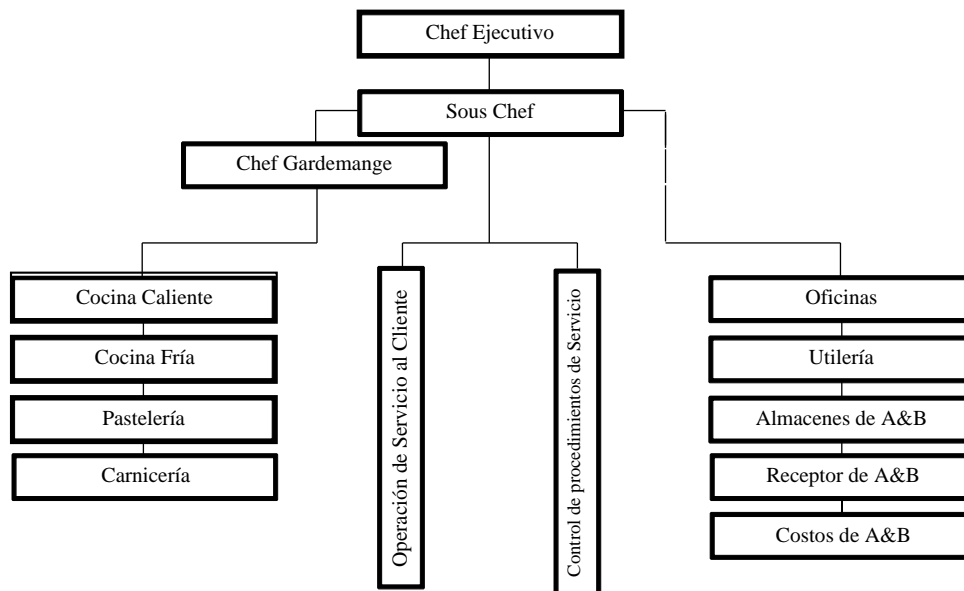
Chef Ejecutivo

Sous Chef

Chef Gardemange

Cocina Caliente

Cocina Fría

Pastelería

Carnicería

Operación de Servicio al Cliente

Control de procedimientos de Servicio

Oficinas

Utilería

Almacenes de A&B

Receptor de A&B

Costos de A&B